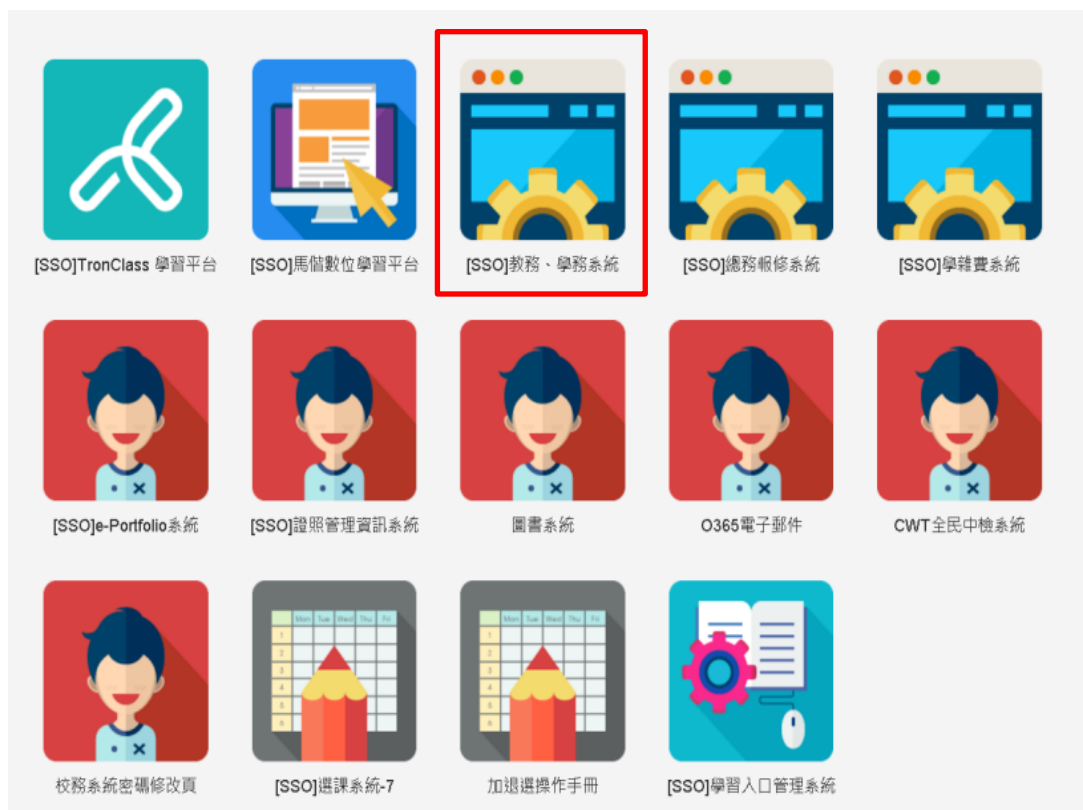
[SSO]TronClass 學習平台

[SSO]馬偕數位學習平台

[SSO]教務、學務系統

[SSO]總務報修系統

[SSO]學雜費系統

[SSO]e-Portfolio系統

[SSO]證照管理資訊系統

圖書系統

O365電子郵件

CWT全民中檢系統

校務系統密碼修改頁

| | Mon | Tue | Wed | Thu | Fri |
|---|---|---|---|---|---|
| 1 | | | | | |
| 2 | | | | | |
| 3 | | | | | |
| 4 | | | | | |
| 5 | | | | | |
| 6 | | | | | |

[SSO]選課系統-7

| | Mon | Tue | Wed | Thu | Fri |
|---|---|---|---|---|---|
| 1 | | | | | |
| 2 | | | | | |
| 3 | | | | | |
| 4 | | | | | |
| 5 | | | | | |
| 6 | | | | | |

加退選操作手冊

[SSO]學習入口管理系統